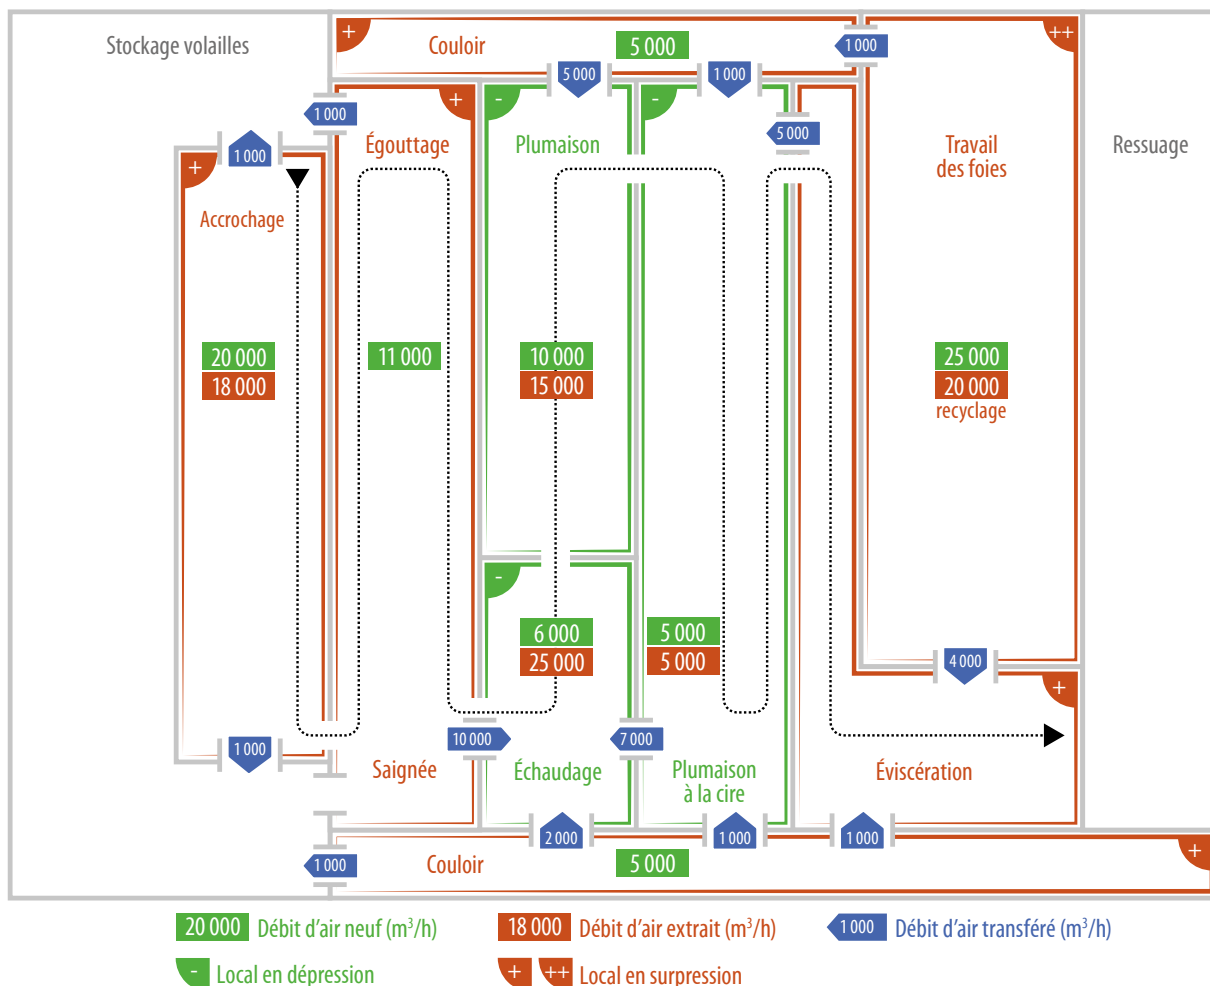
Stockage volailles

+

Couloir

5 000

1 000

++

5 000

1 000

1 000

+

-

-

5 000

Égouttage

Plumaison

Travail des foies

Ressuage

1 000

+

Accrochage

20 000
18 000

11 000

10 000
15 000

25 000
20 000
recyclage

-

6 000
25 000

5 000
5 000

4 000

+

1 000

10 000

7 000

Saignée

Échaudage

Plumaison à la cire

Éviscération

2 000

1 000

1 000

1 000

Couloir

5 000

+

20 000 Débit d'air neuf (m$^3$/h)

18 000 Débit d'air extrait (m$^3$/h)

1 000 Débit d'air transféré (m$^3$/h)

- Local en dépression

+ ++ Local en surpression